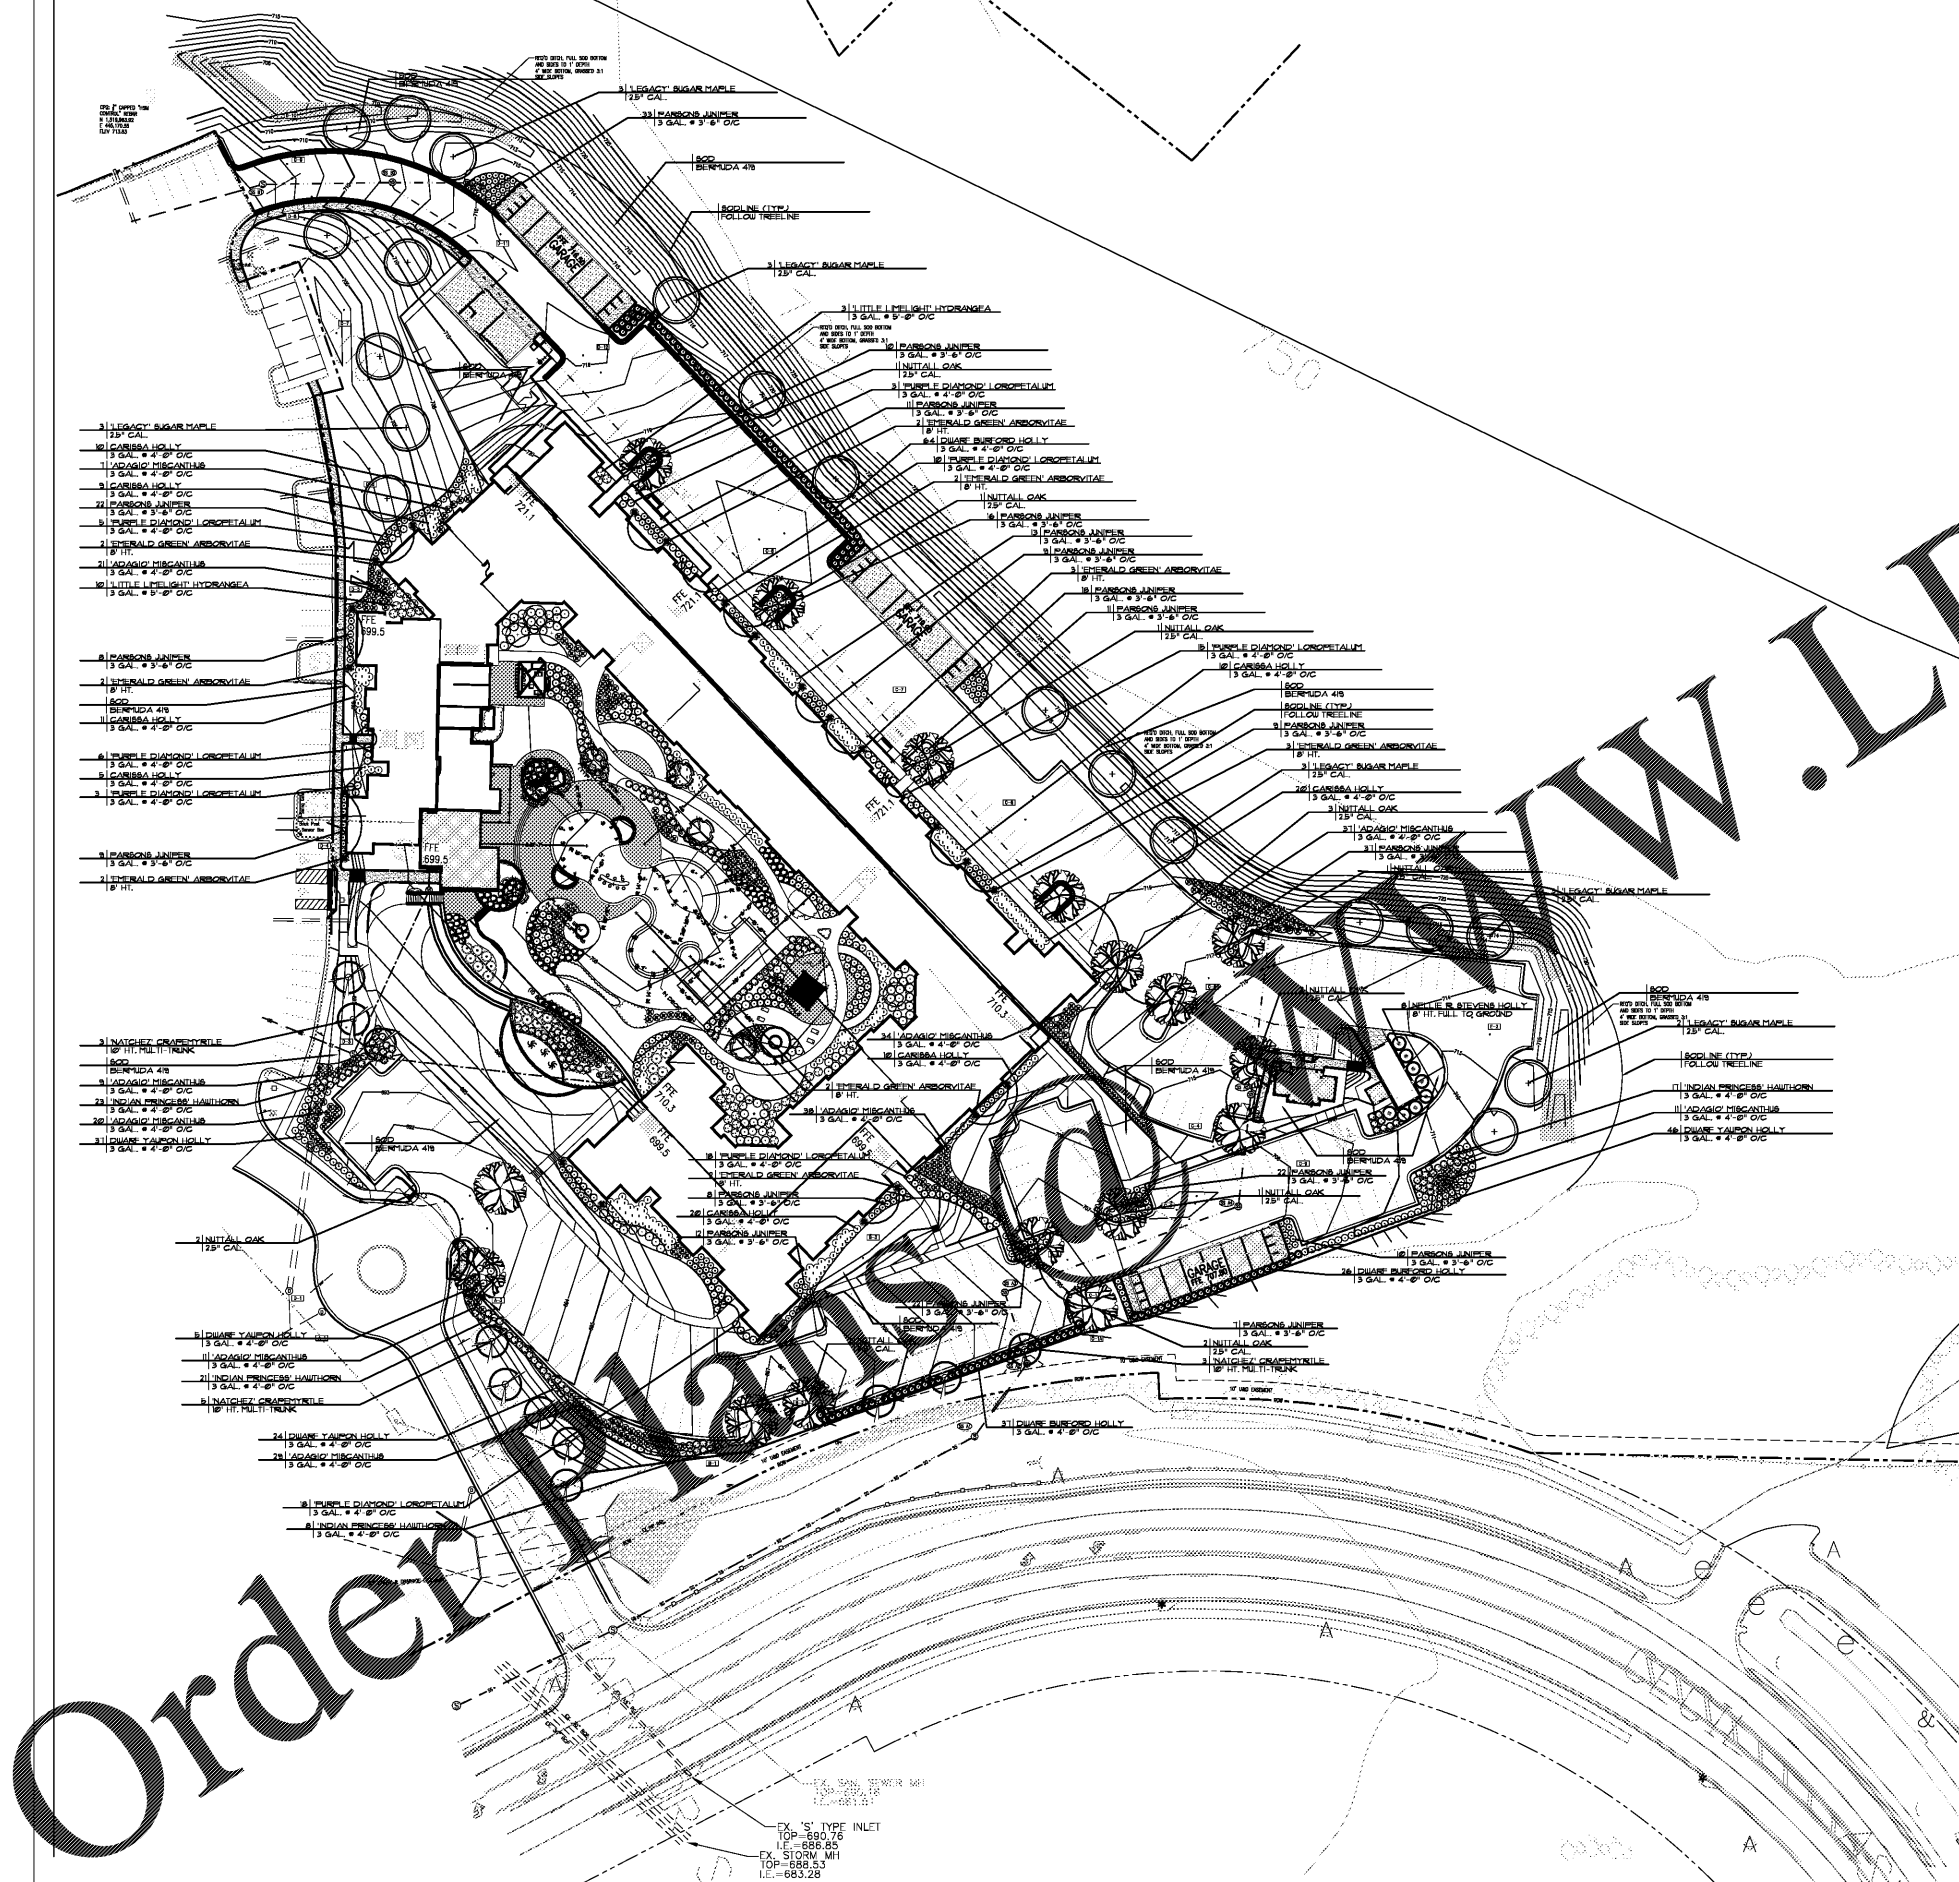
Order Plans @ WWW.L

3 'LEGACY' SUGAR MAPLE
2.5" CAL.

33 PARSONS JUNIPER
3 GAL. @ 3'-6" O/C

SOD
BERMUDA 419

SOD
BERMUDA 419

SODLINE (TYP.)
FOLLOW TREELINE

3 'LEGACY' SUGAR MAPLE
2.5" CAL.

3 'LITTLE LIMELIGHT' HYDRANGEA
3 GAL. @ 5'-0" O/C

10 PARSONS JUNIPER
3 GAL. @ 3'-6" O/C

1 NUTTALL OAK
2.5" CAL.

3 'PURPLE DIAMOND' LOROPETALUM
3 GAL. @ 4'-0" O/C

11 PARSONS JUNIPER
3 GAL. @ 3'-6" O/C

2 'EMERALD GREEN' ARBORVITAE
8' HT.

64 DWARF BURFORD HOLLY
3 GAL. @ 4'-0" O/C

10 'PURPLE DIAMOND' LOROPETALUM
3 GAL. @ 4'-0" O/C

2 'EMERALD GREEN' ARBORVITAE
8' HT.

1 NUTTALL OAK
2.5" CAL.

16 PARSONS JUNIPER
3 GAL. @ 3'-6" O/C

13 PARSONS JUNIPER
3 GAL. @ 3'-6" O/C

9 PARSONS JUNIPER
3 GAL. @ 3'-6" O/C

3 'EMERALD GREEN' ARBORVITAE
8' HT.

18 PARSONS JUNIPER
3 GAL. @ 3'-6" O/C

11 PARSONS JUNIPER
3 GAL. @ 3'-6" O/C

1 NUTTALL OAK
2.5" CAL.

15 'PURPLE DIAMOND' LOROPETALUM
3 GAL. @ 4'-0" O/C

10 CARISSA HOLLY
3 GAL. @ 4'-0" O/C

SOD
BERMUDA 419

SODLINE (TYP.)
FOLLOW TREELINE

9 PARSONS JUNIPER
3 GAL. @ 3'-6" O/C

3 'EMERALD GREEN' ARBORVITAE
8' HT.

3 'LEGACY' SUGAR MAPLE
2.5" CAL.

26 CARISSA HOLLY
3 GAL. @ 4'-0" O/C

3 NUTTALL OAK
2.5" CAL.

37 'ADAGIO' MISCANTHUS
3 GAL. @ 4'-0" O/C

37 PARSONS JUNIPER
3 GAL. @ 3'-6" O/C

1 NUTTALL OAK
2.5" CAL.

1 'LEGACY' SUGAR MAPLE
2.5" CAL.

3 'LEGACY' SUGAR MAPLE
2.5" CAL.

10 CARISSA HOLLY
3 GAL. @ 4'-0" O/C

1 'ADAGIO' MISCANTHUS
3 GAL. @ 4'-0" O/C

9 CARISSA HOLLY
3 GAL. @ 4'-0" O/C

22 PARSONS JUNIPER
3 GAL. @ 3'-6" O/C

5 'PURPLE DIAMOND' LOROPETALUM
3 GAL. @ 4'-0" O/C

2 'EMERALD GREEN' ARBORVITAE
8' HT.

21 'ADAGIO' MISCANTHUS
3 GAL. @ 4'-0" O/C

10 'LITTLE LIMELIGHT' HYDRANGEA
3 GAL. @ 5'-0" O/C

8 PARSONS JUNIPER
3 GAL. @ 3'-6" O/C

2 'EMERALD GREEN' ARBORVITAE
8' HT.

SOD
BERMUDA 419

11 CARISSA HOLLY
3 GAL. @ 4'-0" O/C

6 'PURPLE DIAMOND' LOROPETALUM
3 GAL. @ 4'-0" O/C

5 CARISSA HOLLY
3 GAL. @ 4'-0" O/C

3 'PURPLE DIAMOND' LOROPETALUM
3 GAL. @ 4'-0" O/C

9 PARSONS JUNIPER
3 GAL. @ 3'-6" O/C

2 'EMERALD GREEN' ARBORVITAE
8' HT.

FFE 721.1
FFE 699.5
FFE 699.5
FFE 721.1
FFE 721.1
FFE 710.3
FFE 710.3
FFE 699.5
GARAGE
GARAGE FFE 707.80

SOD
BERMUDA 419

1 NUTTALL OAK
2.5" CAL.

6 NELLIE R. STEVENS HOLLY
8' HT. FULL TO GROUND

SOD
BERMUDA 419

2 'LEGACY' SUGAR MAPLE
2.5" CAL.

SODLINE (TYP.)
FOLLOW TREELINE

11 'INDIAN PRINCESS' HAWTHORN
3 GAL. @ 4'-0" O/C

11 'ADAGIO' MISCANTHUS
3 GAL. @ 4'-0" O/C

46 DWARF YAUPON HOLLY
3 GAL. @ 4'-0" O/C

34 'ADAGIO' MISCANTHUS
3 GAL. @ 4'-0" O/C

10 CARISSA HOLLY
3 GAL. @ 4'-0" O/C

SOD
BERMUDA 419

2 'EMERALD GREEN' ARBORVITAE
8' HT.

38 'ADAGIO' MISCANTHUS
3 GAL. @ 4'-0" O/C

SOD
BERMUDA 419

22 PARSONS JUNIPER
3 GAL. @ 3'-6" O/C

1 NUTTALL OAK
2.5" CAL.

3 'NATCHEZ' CRAPEMYRTLE
10' HT. MULTI-TRUNK

SOD
BERMUDA 419

9 'ADAGIO' MISCANTHUS
3 GAL. @ 4'-0" O/C

23 'INDIAN PRINCESS' HAWTHORN
3 GAL. @ 4'-0" O/C

20 'ADAGIO' MISCANTHUS
3 GAL. @ 4'-0" O/C

31 DWARF YAUPON HOLLY
3 GAL. @ 4'-0" O/C

SOD
BERMUDA 419

18 'PURPLE DIAMOND' LOROPETALUM
3 GAL. @ 4'-0" O/C

1 'EMERALD GREEN' ARBORVITAE
8' HT.

8 PARSONS JUNIPER
3 GAL. @ 3'-6" O/C

20 CARISSA HOLLY
3 GAL. @ 4'-0" O/C

12 PARSONS JUNIPER
3 GAL. @ 3'-6" O/C

10 PARSONS JUNIPER
3 GAL. @ 3'-6" O/C

26 DWARF BURFORD HOLLY
3 GAL. @ 4'-0" O/C

2 NUTTALL OAK
2.5" CAL.

7 PARSONS JUNIPER
3 GAL. @ 3'-6" O/C

2 NUTTALL OAK
2.5" CAL.

3 'NATCHEZ' CRAPEMYRTLE
10' HT. MULTI-TRUNK

PARSONS JUNIPER

SOD
BERMUDA 419

NUTTALL
CAL.

5 DWARF YAUPON HOLLY
3 GAL. @ 4'-0" O/C

11 'ADAGIO' MISCANTHUS
3 GAL. @ 4'-0" O/C

21 'INDIAN PRINCESS' HAWTHORN
3 GAL. @ 4'-0" O/C

5 'NATCHEZ' CRAPEMYRTLE
10' HT. MULTI-TRUNK

37 DWARF BURFORD HOLLY
3 GAL. @ 4'-0" O/C

24 DWARF YAUPON HOLLY
3 GAL. @ 4'-0" O/C

29 'ADAGIO' MISCANTHUS
3 GAL. @ 4'-0" O/C

18 'PURPLE DIAMOND' LOROPETALUM
3 GAL. @ 4'-0" O/C

8 'INDIAN PRINCESS' HAWTHORN
3 GAL. @ 4'-0" O/C

EX. 'S' TYPE INLET
TOP=690.76
I.E.=686.85
EX. STORM MH
TOP=688.53
I.E.=683.28

A
A
A
A
A
&